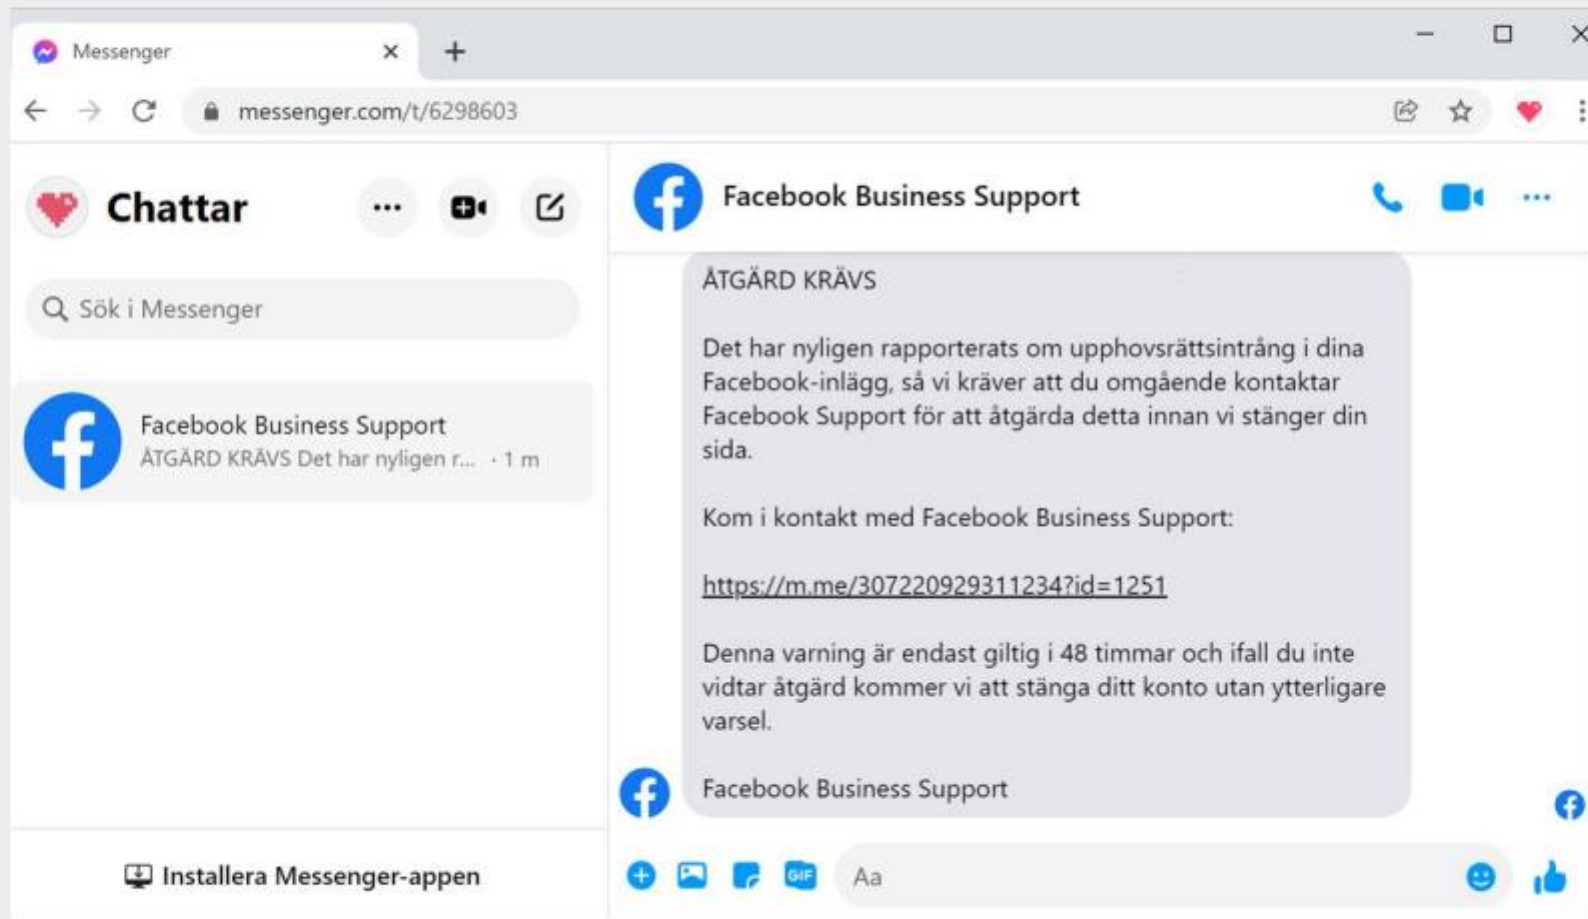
Messenger

messenger.com/t/6298603

Chattar

Sök i Messenger

Facebook Business Support
ÅTGÄRD KRÄVS Det har nyligen r... · 1 m

Installera Messenger-appen

Facebook Business Support

ÅTGÄRD KRÄVS

Det har nyligen rapporterats om upphovsrättsintrång i dina Facebook-inlägg, så vi kräver att du omgående kontaktar Facebook Support för att åtgärda detta innan vi stänger din sida.

Kom i kontakt med Facebook Business Support:

https://m.me/307220929311234?id=1251

Denna varning är endast giltig i 48 timmar och ifall du inte vidtar åtgärd kommer vi att stänga ditt konto utan ytterligare varsel.

Facebook Business Support

GIF

Aa